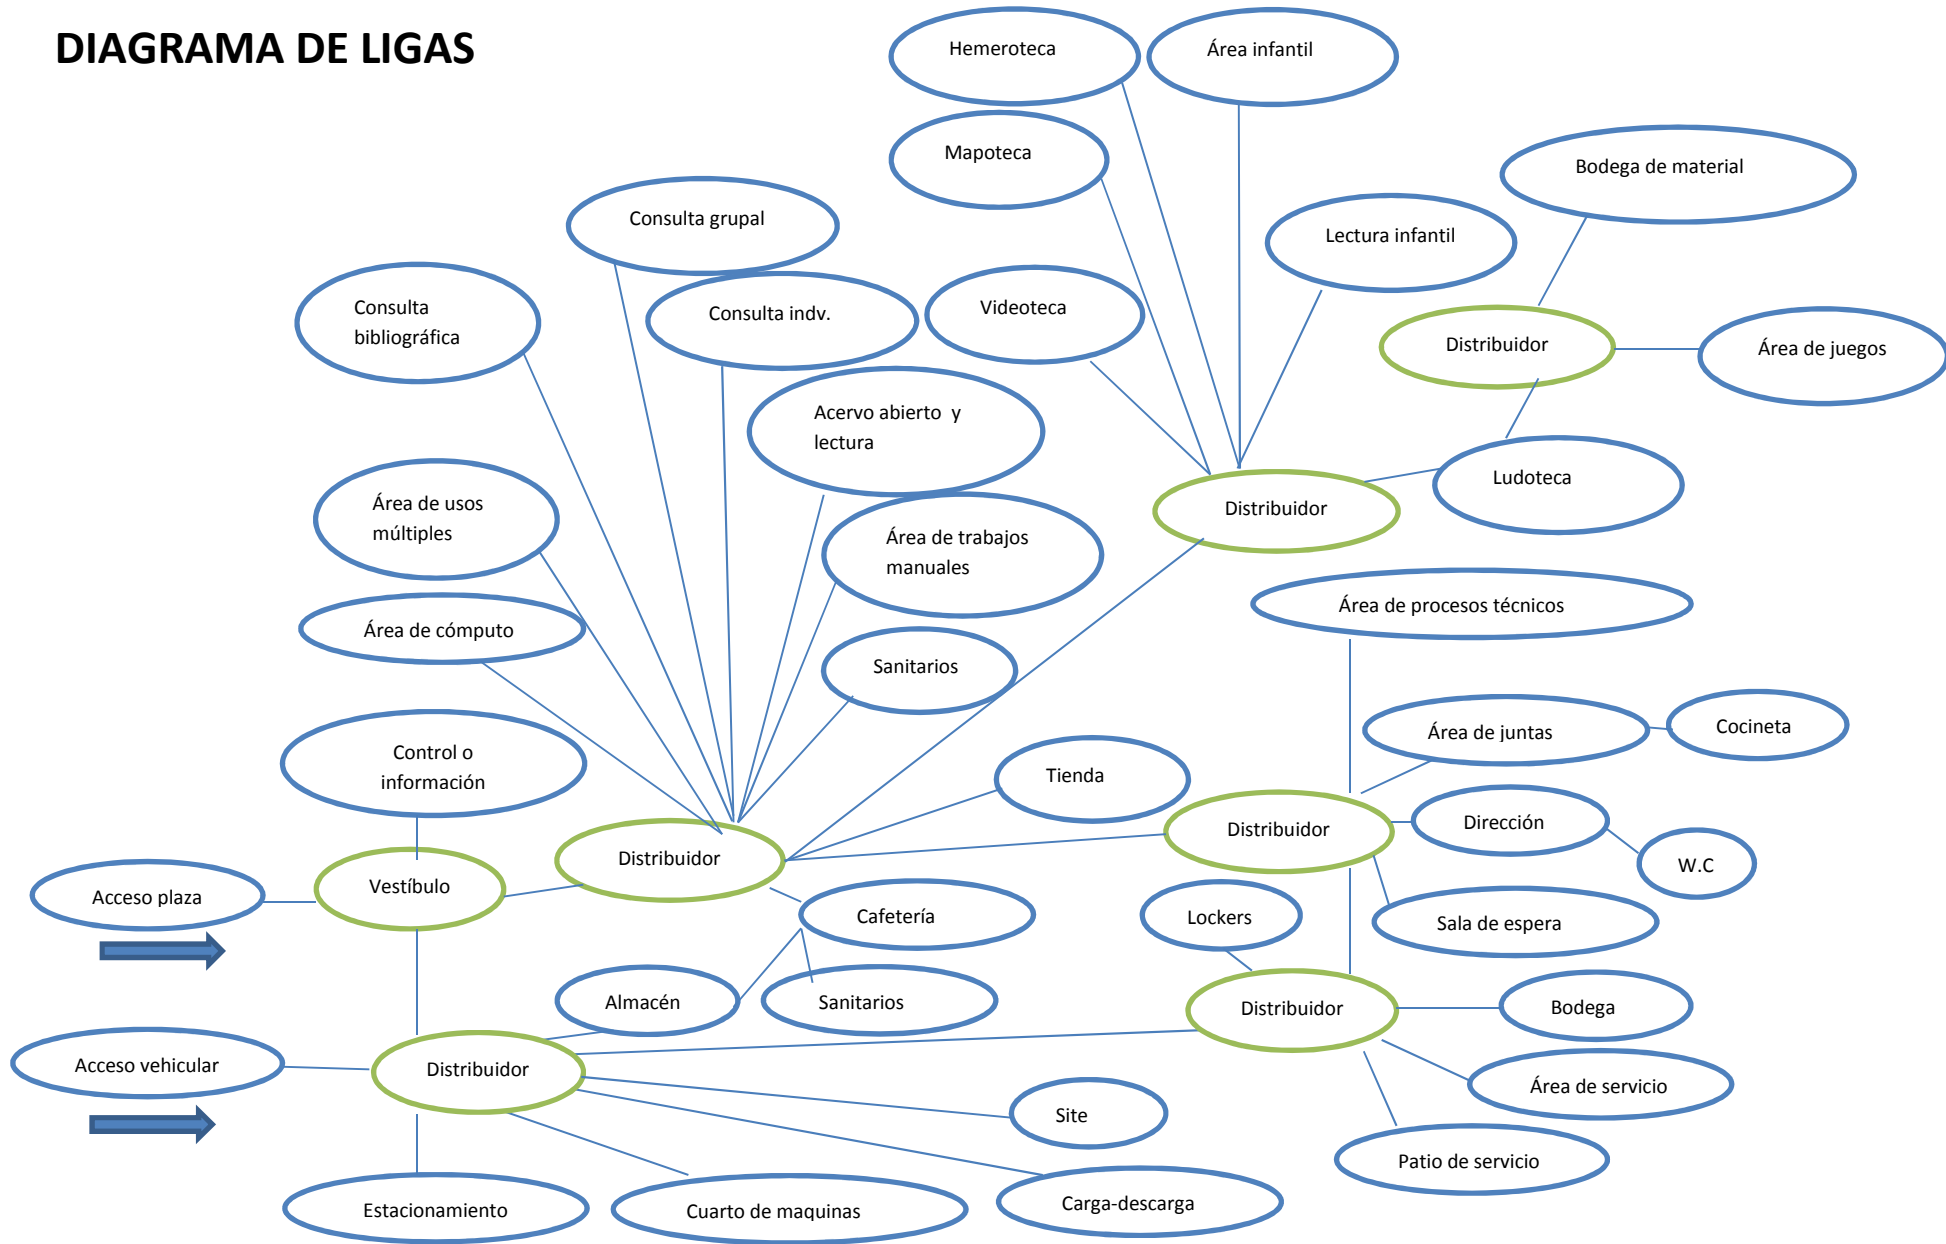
DIAGRAMA DE LIGAS

Hemeroteca

Área infantil

Mapoteca

Bodega de material

Consulta grupal

Lectura infantil

Consulta bibliográfica

Consulta indv.

Videoteca

Distribuidor

Área de juegos

Acervo abierto y lectura

Ludoteca

Área de usos múltiples

Distribuidor

Área de trabajos manuales

Área de procesos técnicos

Área de cómputo

Sanitarios

Área de juntas

Cocineta

Control o información

Tienda

Dirección

Distribuidor

W.C

Acceso plaza

Vestíbulo

Distribuidor

Cafetería

Lockers

Sala de espera

Almacén

Sanitarios

Distribuidor

Bodega

Acceso vehicular

Distribuidor

Área de servicio

Site

Patio de servicio

Estacionamiento

Cuarto de maquinas

Carga-descarga